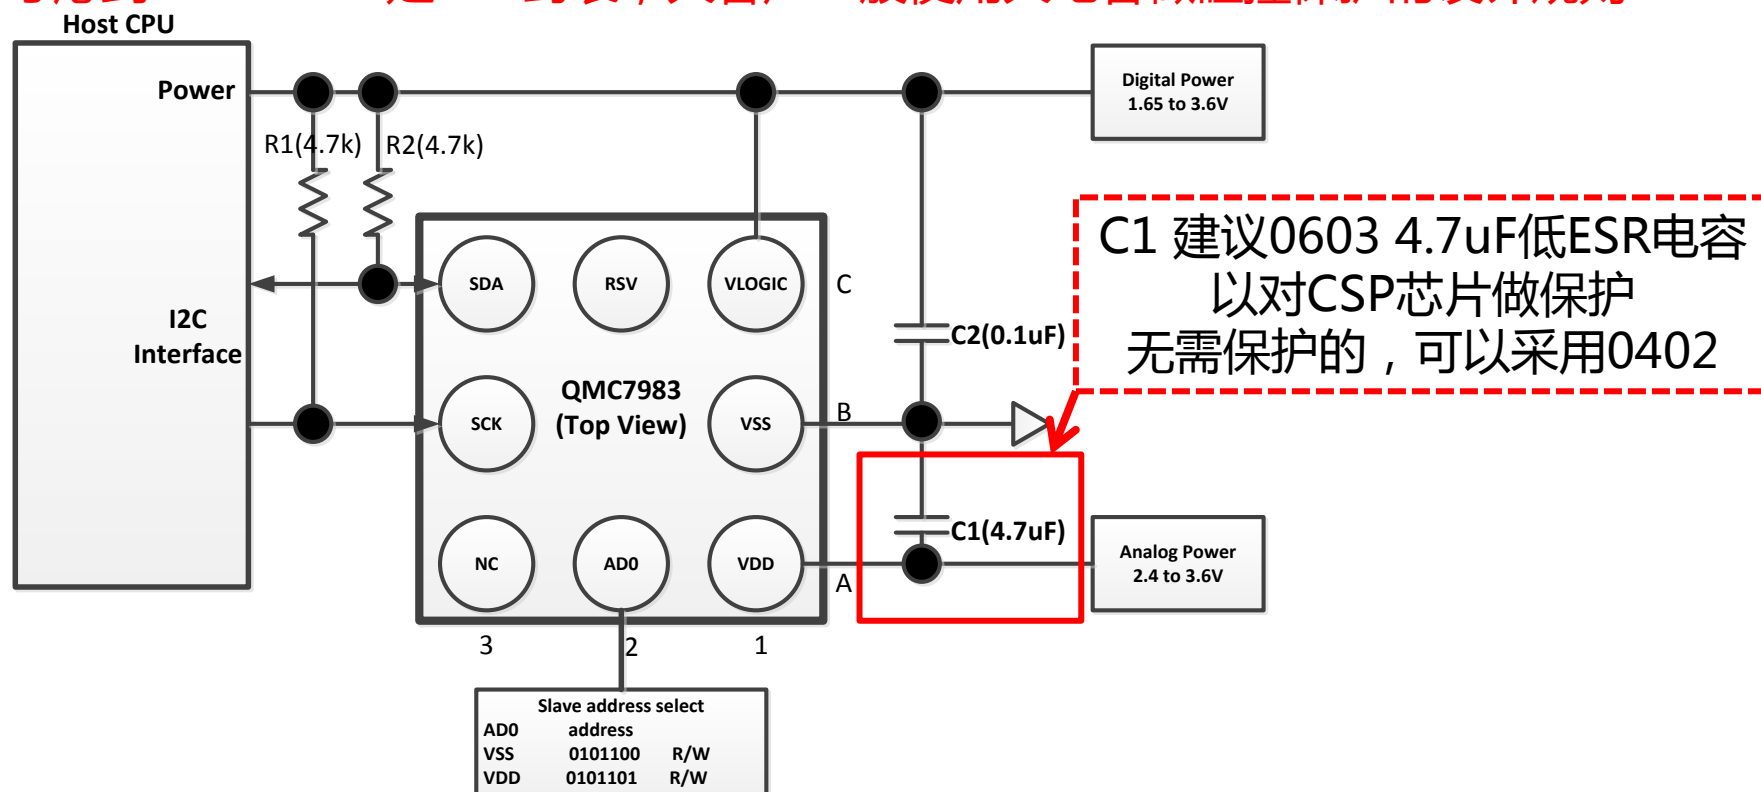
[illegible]

Host CPU

Power

I2C Interface

R1(4.7k)

R2(4.7k)

SDA

RSV

VLOGIC

C

QMC7983 (Top View)

SCK

VSS

B

NC

AD0

VDD

A

3

2

1

C2(0.1uF)

C1(4.7uF)

Digital Power 1.65 to 3.6V

Analog Power 2.4 to 3.6V

C1 建议0603 4.7uF低ESR电容
以对CSP芯片做保护
无需保护的，可以采用0402

| Slave address select | | |
|---|---|---|
| AD0 | address | |
| VSS | 0101100 | R/W |
| VDD | 0101101 | R/W |